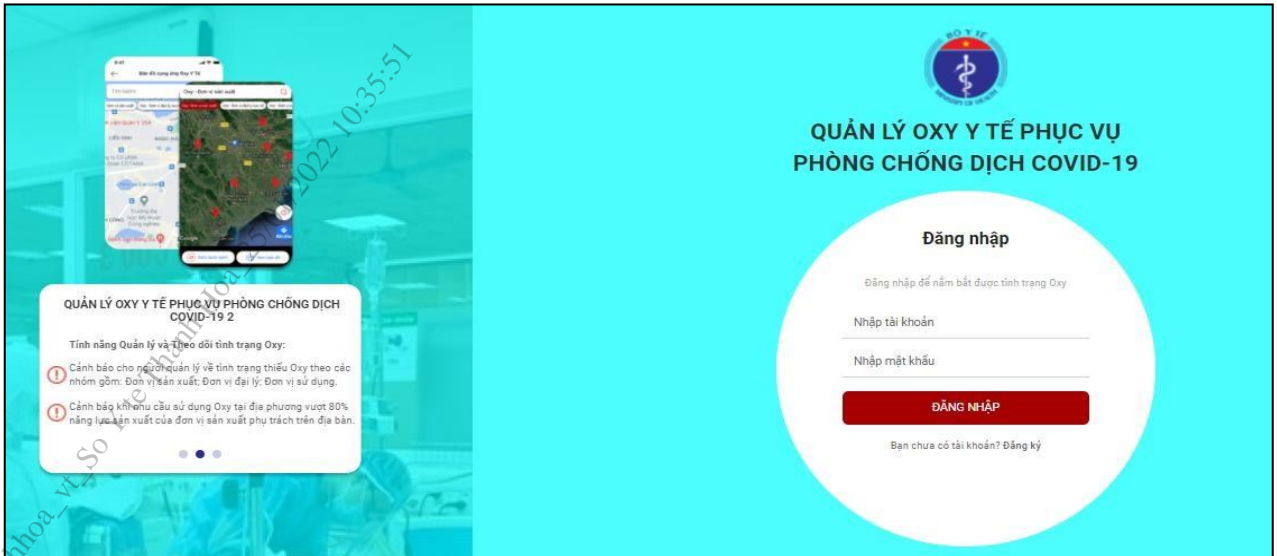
QUẢN LÝ OXY Y TẾ PHỤC VỤ PHÒNG CHỐNG DỊCH COVID-19 2

Tính năng Quản lý và Theo dõi tình trạng Oxy:

Cảnh báo cho người quản lý về tình trạng thiếu Oxy theo các nhóm gồm: Đơn vị sản xuất; Đơn vị đại lý; Đơn vị sử dụng.

Cảnh báo khi nhu cầu sử dụng Oxy tại địa phương vượt 80% năng lực sản xuất của đơn vị sản xuất phụ trách trên địa bàn.

BỘ Y TẾ

QUẢN LÝ OXY Y TẾ PHỤC VỤ PHÒNG CHỐNG DỊCH COVID-19

Đăng nhập

Đăng nhập để nắm bắt được tình trạng Oxy

Nhập tài khoản

Nhập mật khẩu

ĐĂNG NHẬP

Bạn chưa có tài khoản? Đăng ký

nhoa_vt_So Y te Thanh Hoa_ 2022 10:35:51